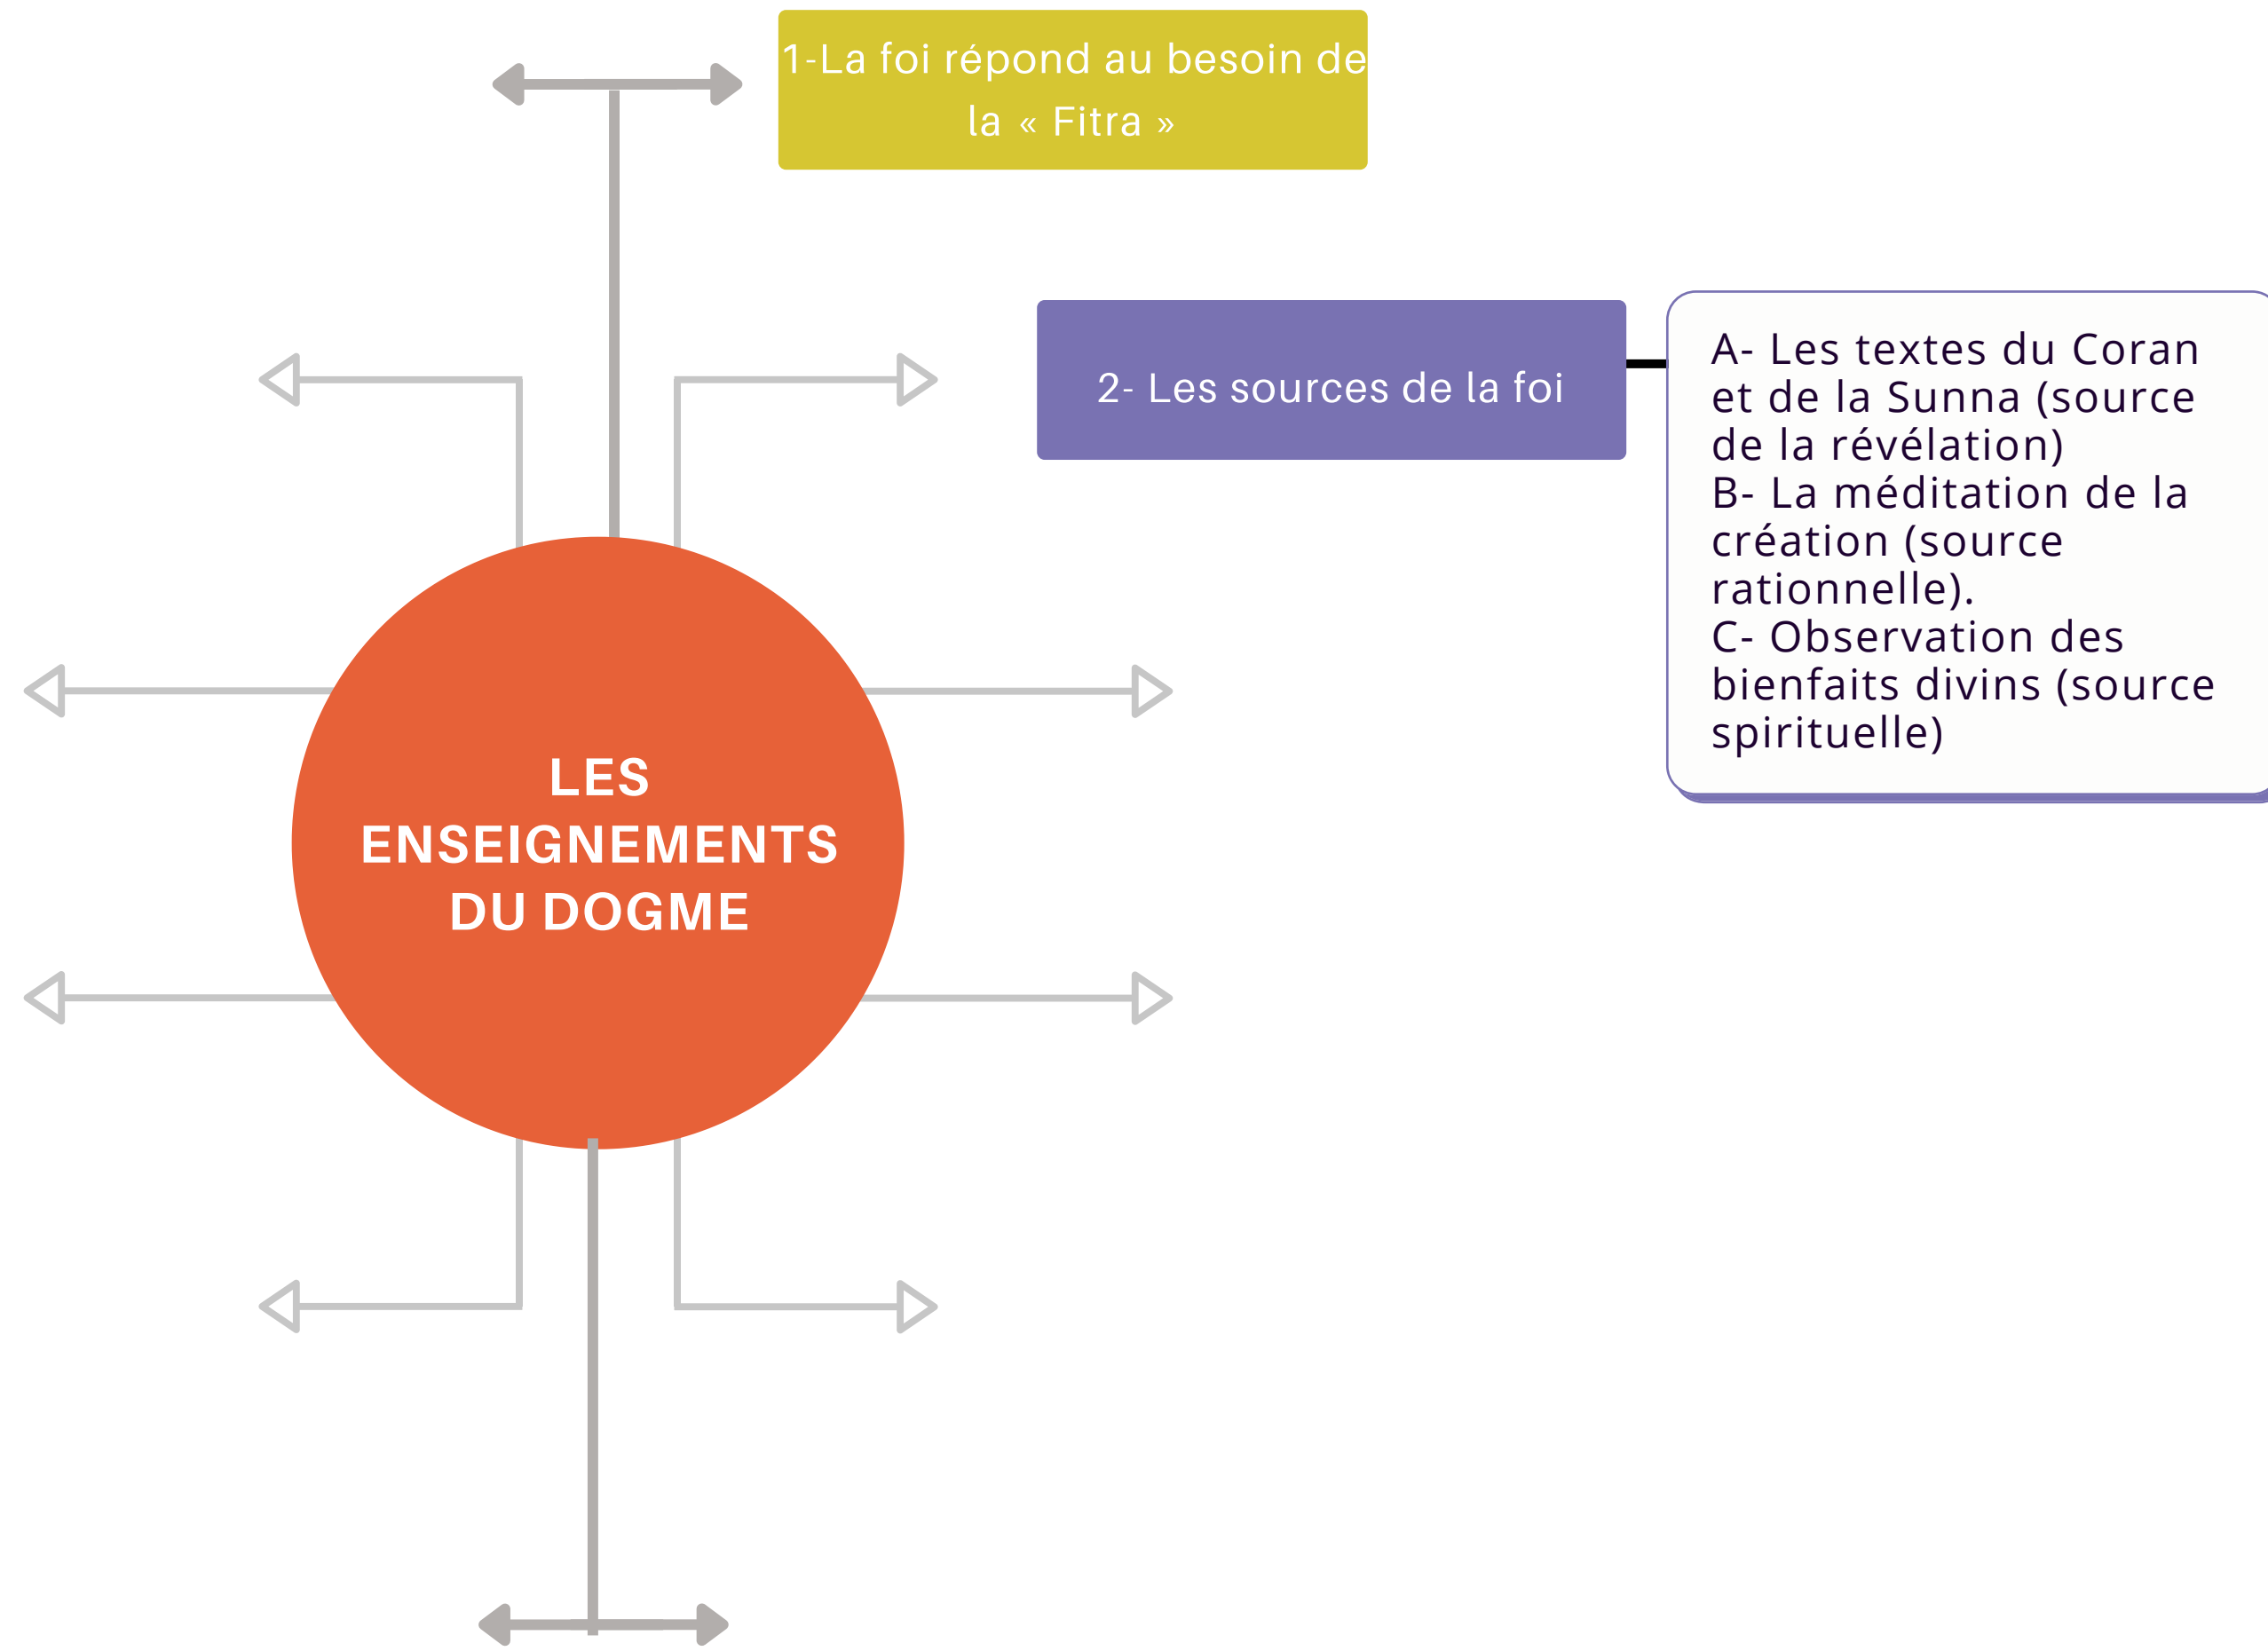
1-La foi répond au besoin de la « Fitra »

2- Les sources de la foi

A- Les textes du Coran et de la Sunna (source de la révélation)
B- La méditation de la création (source rationnelle).
C- Observation des bienfaits divins (source spirituelle)

LES ENSEIGNEMENTS DU DOGME